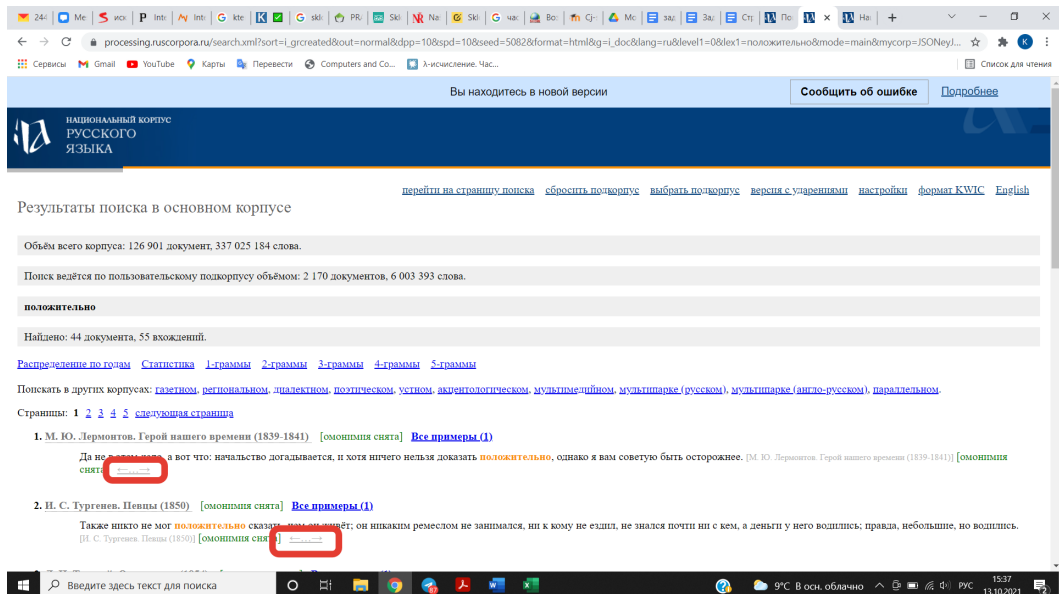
244 | Me | иск | Inte | Inte | kte | Skl | PRi | Skl | Na | Skl | чак | Boз | Cjr | Mc | зад | Зад | Стр | По | × | На | +

processing.ruscorpora.ru/search.xml?sort=i_grcreated&out=normal&dpp=10&spd=10&seed=5082&format=html&g=i_doc&lang=ru&level1=0&lex1=положительно&mode=main&mycorp=JSONeyJ...

Сервисы Gmail YouTube Карты Перевести Computers and Co... λ-исчисление. Час... Список для чтения

Вы находитесь в новой версии Сообщить об ошибке Подробнее

НАЦИОНАЛЬНЫЙ КОРПУС РУССКОГО ЯЗЫКА

перейти на страницу поиска сбросить подкорпус выбрать подкорпус версия с ударениями настройки формат KWIC English

Результаты поиска в основном корпусе

Объём всего корпуса: 126 901 документ, 337 025 184 слова.

Поиск ведётся по пользовательскому подкорпусу объёмом: 2 170 документов, 6 003 393 слова.

положительно

Найдено: 44 документа, 55 вхождений.

Распределение по годам Статистика 1-граммы 2-граммы 3-граммы 4-граммы 5-граммы

Поискать в других корпусах: газетном, региональном, диалектном, поэтическом, устном, акцентологическом, мультимедийном, мультипарке (русском), мультипарке (англо-русском), параллельном.

Страницы: 1 2 3 4 5 следующая страница

1. М. Ю. Лермонтов. Герой нашего времени (1839-1841) [омонимия снята] Все примеры (1)

Да не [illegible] дело, а вот что: начальство догадывается, и хотя ничего нельзя доказать положительно, однако я вам советую быть осторожнее. [М. Ю. Лермонтов. Герой нашего времени (1839-1841)] [омонимия снята] ←...→

2. И. С. Тургенев. Певцы (1850) [омонимия снята] Все примеры (1)

Также никто не мог положительно сказать, чем он живёт; он никаким ремеслом не занимался, ни к кому не ездил, не знался почти ни с кем, а деньги у него водились; правда, небольшие, но водились. [И. С. Тургенев. Певцы (1850)] [омонимия снята] ←...→

Введите здесь текст для поиска 9°C В осн. облачно РУС 15:37 13.10.2021